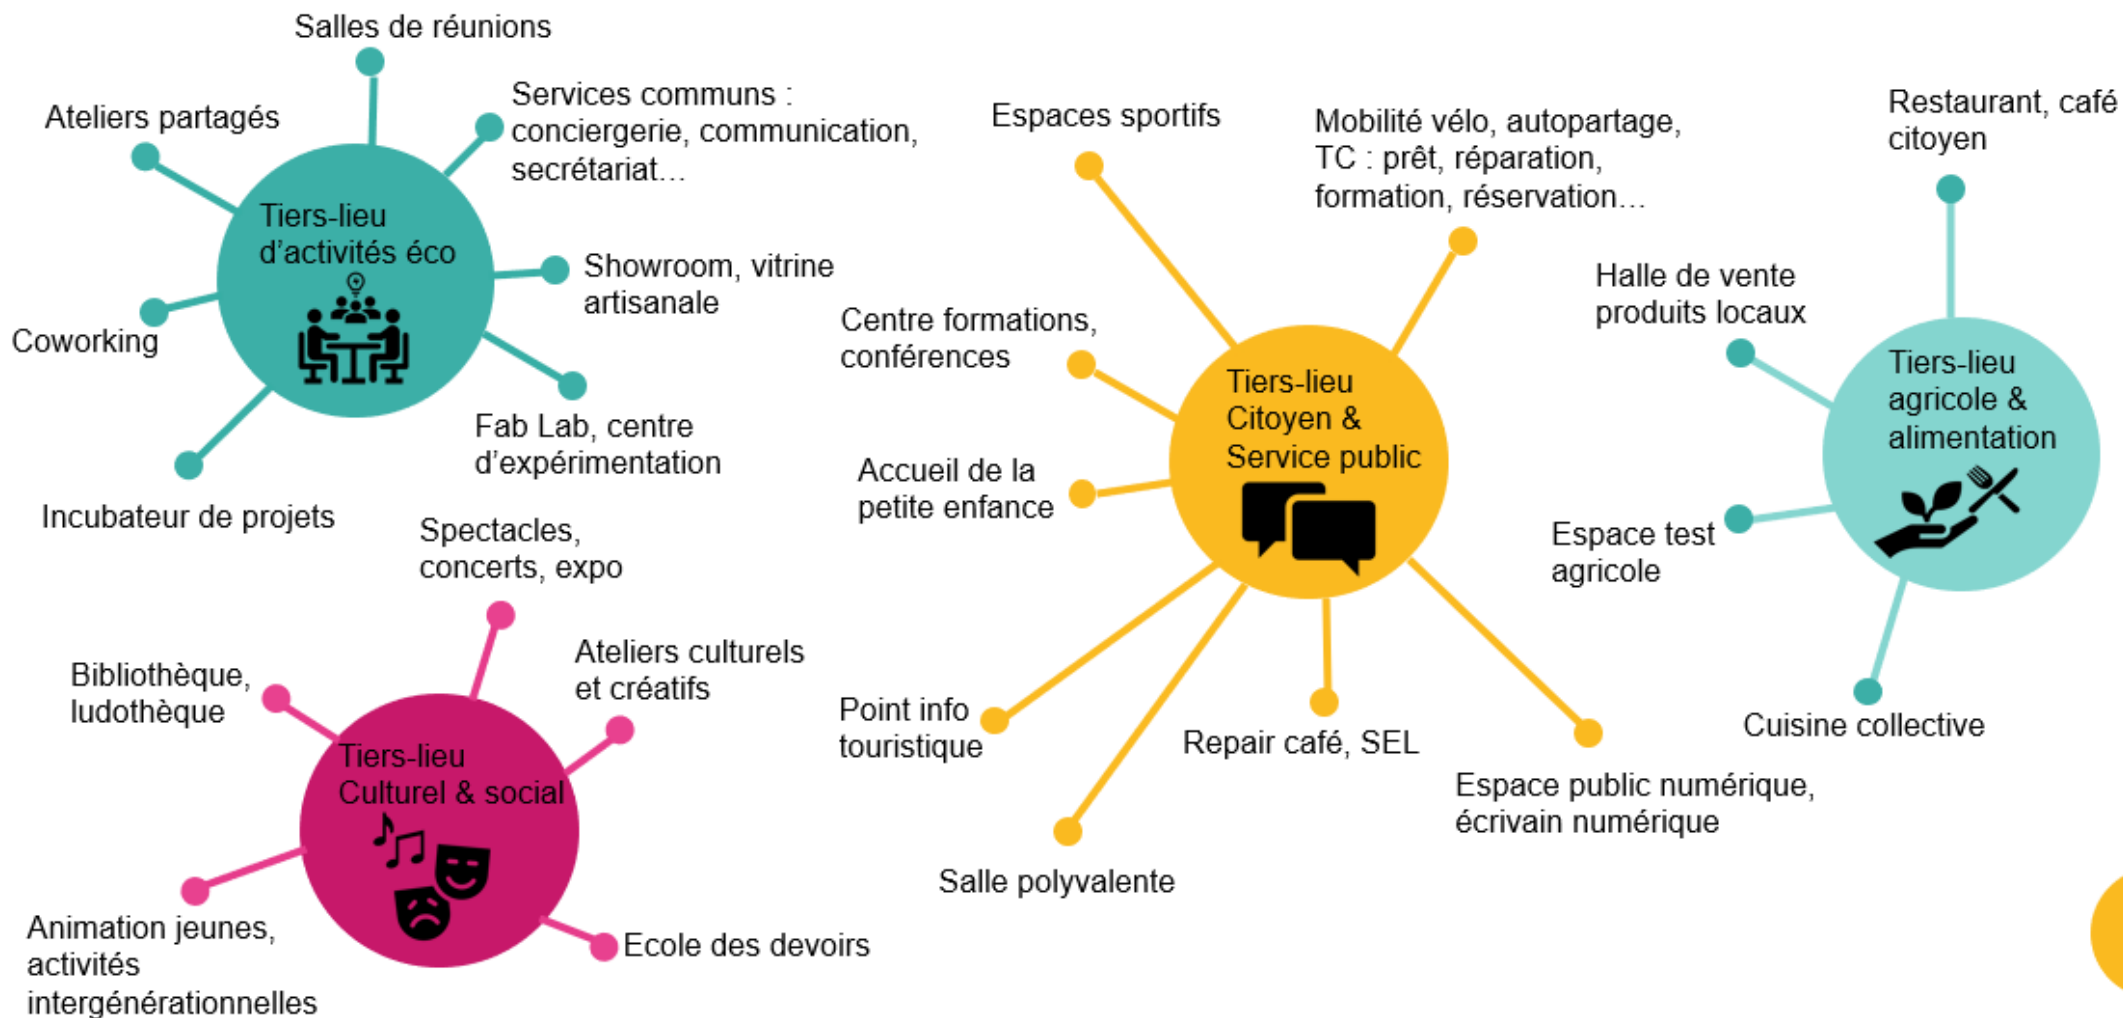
Salles de réunions

Ateliers partagés

Services communs : conciergerie, communication, secrétariat…

Tiers-lieu d'activités éco

Showroom, vitrine artisanale

Coworking

Fab Lab, centre d'expérimentation

Incubateur de projets

Espaces sportifs

Mobilité vélo, autopartage, TC : prêt, réparation, formation, réservation…

Restaurant, café citoyen

Halle de vente produits locaux

Centre formations, conférences

Tiers-lieu Citoyen & Service public

Tiers-lieu agricole & alimentation

Accueil de la petite enfance

Espace test agricole

Spectacles, concerts, expo

Ateliers culturels et créatifs

Bibliothèque, ludothèque

Tiers-lieu Culturel & social

Point info touristique

Repair café, SEL

Cuisine collective

Espace public numérique, écrivain numérique

Salle polyvalente

Animation jeunes, activités intergénérationnelles

Ecole des devoirs